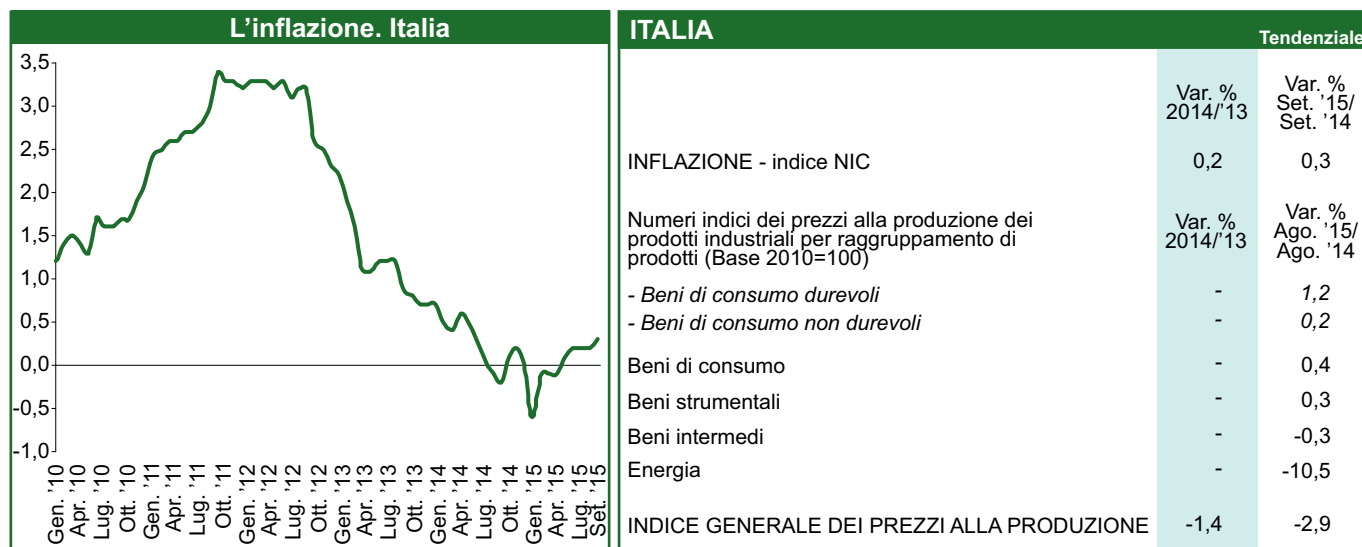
L’inflazione. Italia

3,5
3,0
2,5
2,0
1,5
1,0
0,5
0,0
-0,5
-1,0

Gen. '10, Apr. '10, Lug. '10, Ott. '10, Gen. '11, Apr. '11, Lug. '11, Ott. '11, Gen. '12, Apr. '12, Lug. '12, Ott. '12, Gen. '13, Apr. '13, Lug. '13, Ott. '13, Gen. '14, Apr. '14, Lug. '14, Ott. '14, Gen. '15, Apr. '15, Lug. '15, Set. '15

ITALIA

Tendenziale

| | Var. % 2014/'13 | Var. % Set. '15/ Set. '14 |
|---|---|---|
| INFLAZIONE - indice NIC | 0,2 | 0,3 |
| Numeri indici dei prezzi alla produzione dei prodotti industriali per raggruppamento di prodotti (Base 2010=100) | Var. % 2014/'13 | Var. % Ago. '15/ Ago. '14 |
| *- Beni di consumo durevoli* | - | *1,2* |
| *- Beni di consumo non durevoli* | - | *0,2* |
| Beni di consumo | - | 0,4 |
| Beni strumentali | - | 0,3 |
| Beni intermedi | - | -0,3 |
| Energia | - | -10,5 |
| INDICE GENERALE DEI PREZZI ALLA PRODUZIONE | -1,4 | -2,9 |